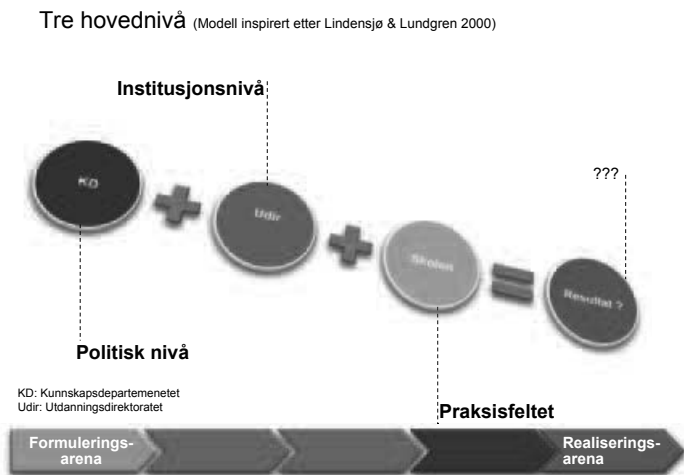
Tre hovednivå (Modell inspirert etter Lindensjø & Lundgren 2000)

Institusjonsnivå

KD

Udir

Skolen

Resultat ?

???

Politisk nivå

KD: Kunnskapsdepartemenetet
Udir: Utdanningsdirektoratet

Praksisfeltet

Formulerings-arena

Realiserings-arena